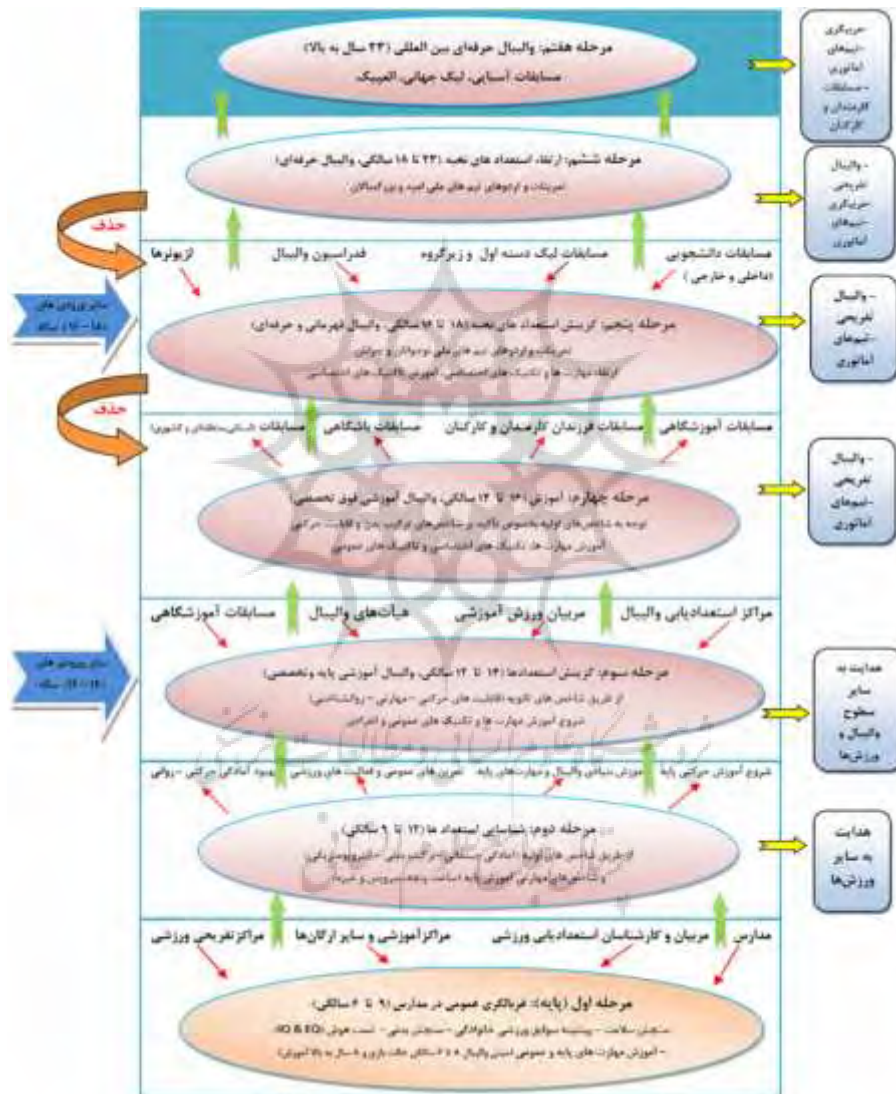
مرحله هفتم: والیبال حرفه‌ای بین المللی (۲۴ سال به بالا)
مسابقات آسیایی، لیگ جهانی، المپیک

-مربیگری -تیم‌های آماتوری -مسابقات کارمندان و کارگران

مرحله ششم: ارتقاء استعداد های نخبه (۲۴ تا ۱۸ سالگی، والیبال حرفه‌ای)
تمرینات و اردوهای تیم‌های ملی امید و بزرگسالان

- والیبال تفریحی -مربیگری -تیم‌های آماتوری

حذف

مسابقات دانشجویی (داخلی و خارجی) مسابقات لیگ دسته اول و زیرگروه فدراسیون والیبال ازپولوها

سایر ورزش های (۱۸ - ۱۶ سال)

مرحله پنجم: گزینش استعداد های نخبه (۱۸ تا ۱۶ سالگی، والیبال قهرمانی و حرفه‌ای)
تمرینات و اردوهای تیم های ملی نوجوانان و جوانان
ارتقاء مهارت ها و تکنیک های اختصاصی، آموزش تاکتیک های اختصاصی

- والیبال تفریحی -تیم‌های آماتوری

حذف

مسابقات آموزشگاهی مسابقات فرزندان کارمندان و کارگران مسابقات باشگاهی مسابقات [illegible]

مرحله چهارم: آموزش (۱۶ تا ۱۴ سالگی، والیبال آموزشی فوق تخصصی)
توجه به شاخص های اولیه بخصوص تاکید بر شاخص‌های ترکیب بدن و قابلیت حرکتی
آموزش مهارت ها، تکنیک های اختصاصی و تاکتیک های عمومی

- والیبال تفریحی -تیم‌های آماتوری

مراکز استعدادیابی والیبال مربیان ورزش آموزشی هیأت‌های والیبال مسابقات آموزشگاهی

سایر ورزش های (۱۴ - ۱۲ سال)

مرحله سوم: گزینش استعدادها (۱۴ تا ۱۲ سالگی، والیبال آموزشی پایه و تخصصی)
از طریق شاخص های ثانویه (قابلیت های حرکتی - مهارتی - روانشناختی)
شروع آموزش مهارت ها و تکنیک های عمومی و اختصاصی

هدایت به سایر سطوح والیبال و ورزش‌ها

شروع آموزش حرکتی پایه آموزش مبانی والیبال و مهارت‌های پایه تمرین های عمومی و فعالیت های ورزشی بهبود آمادگی حرکتی - روانی

مرحله دوم: شناسایی استعداد ها (۱۲ تا ۹ سالگی)
از طریق شاخص های اولیه (آمادگی جسمانی، ترکیب بدنی، آنتروپومتری) و شاخص‌های مهارتی آموزش پایه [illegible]

هدایت به سایر ورزش‌ها

مدارس مربیان و کارشناسان استعدادیابی ورزشی مراکزآموزشی و سایر ارگان‌ها مراکزتفریحی ورزشی

مرحله اول (پایه): غربالگری عمومی در مدارس (۹ تا ۶ سالگی)
سنجش سلامت - پیشینه سوابق ورزشی خانوادگی - سنجش بدنی - تست هوش (IQ & EQ)
- آموزش مهارت های پایه و عمومی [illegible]